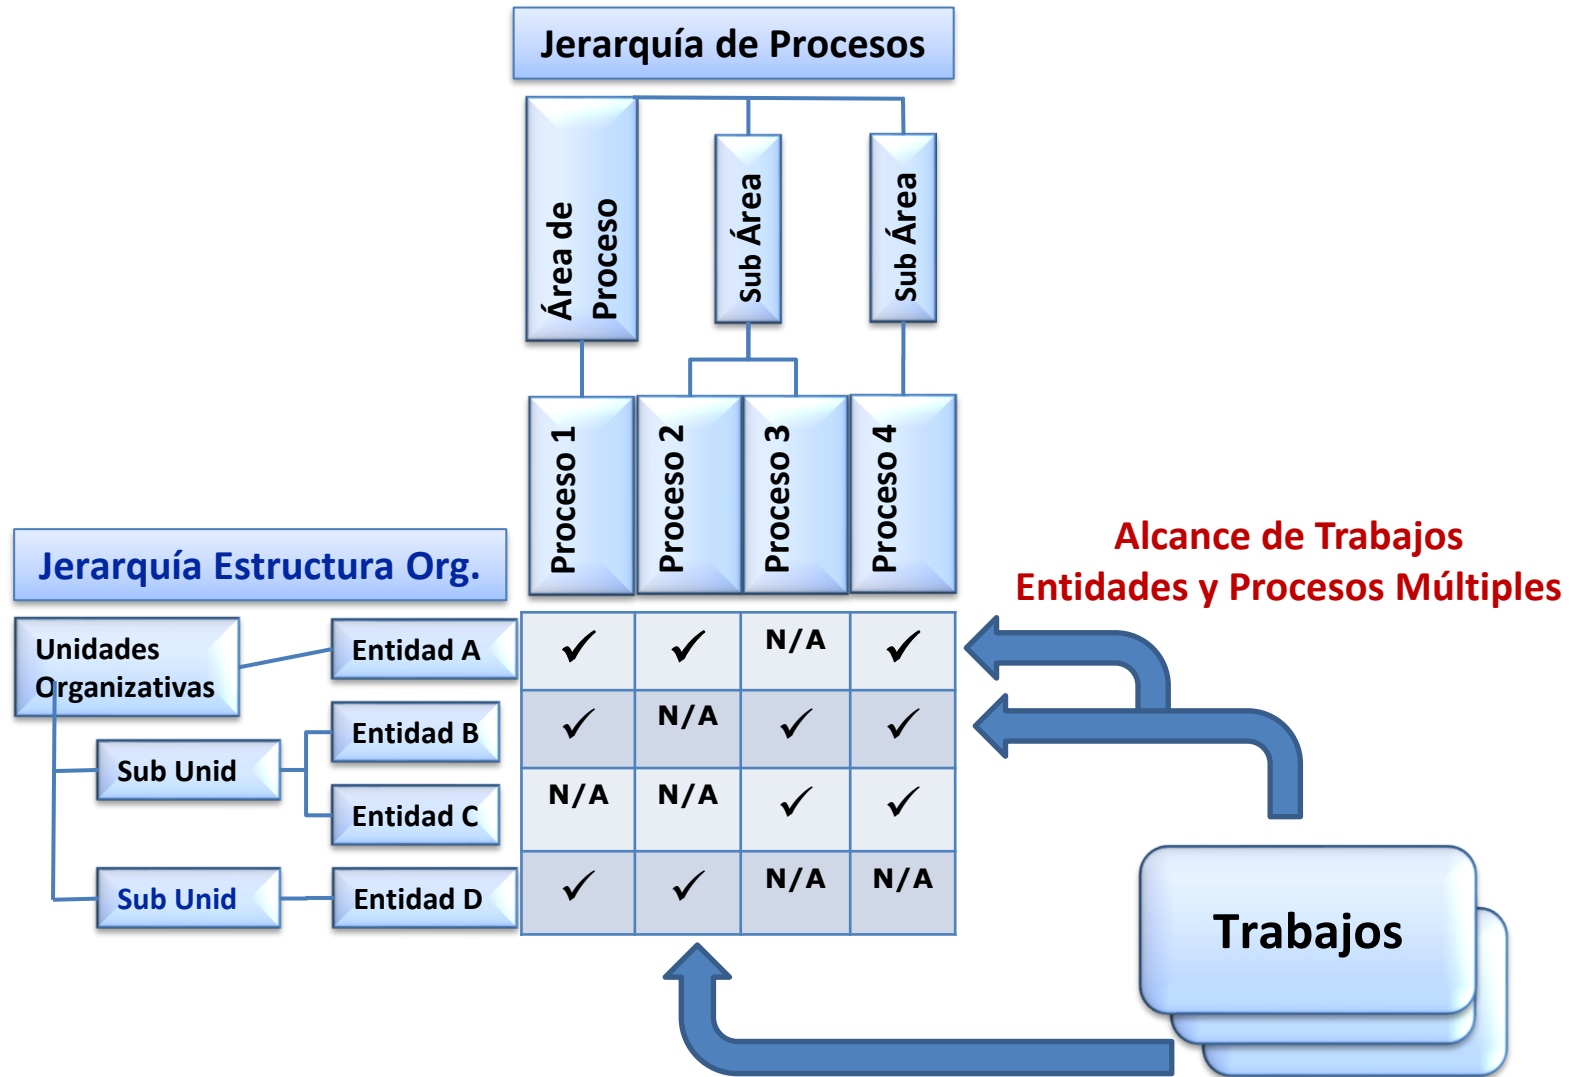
Jerarquía de Procesos

Área de Proceso

Sub Área

Sub Área

Proceso 1

Proceso 2

Proceso 3

Proceso 4

Jerarquía Estructura Org.

Alcance de Trabajos
Entidades y Procesos Múltiples

Unidades Organizativas

Sub Unid

Sub Unid

Entidad A

Entidad B

Entidad C

Entidad D

| | | | |
|---|---|---|---|
| ✓ | ✓ | N/A | ✓ |
| ✓ | N/A | ✓ | ✓ |
| N/A | N/A | ✓ | ✓ |
| ✓ | ✓ | N/A | N/A |

Trabajos